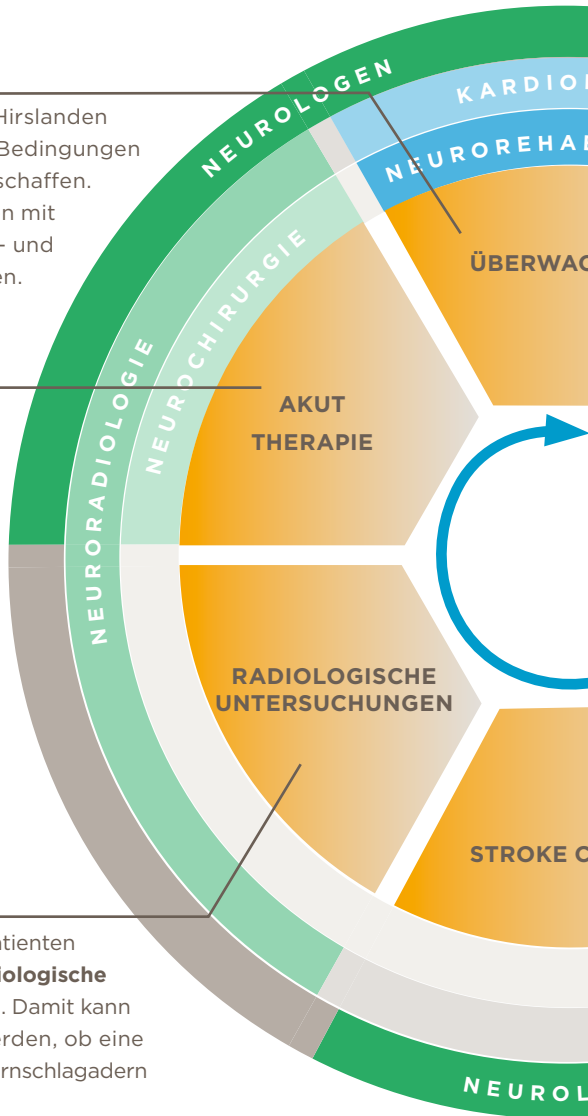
Hirslanden
Bedingungen
schaffen.
n mit
- und
en.

NEUROLOGEN
KARDIOL
NEUROREHAB
ÜBERWAC
NEUROCHIRURGIE
NEURORADIOLOGIE
AKUT
THERAPIE
RADIOLOGISCHE
UNTERSUCHUNGEN
STROKE C
NEUROL

tienten
diologische
. Damit kann
erden, ob eine
rnschlagadern